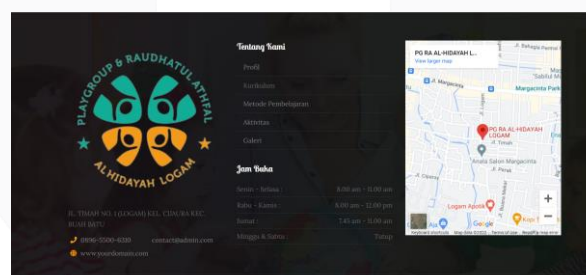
PLAYGROUP & RAUDHATUL ATHFAL
AL-HIDAYAH LOGAM

JL. TIMAH NO. 3 (LOGAM) KEL. CIJAURA KEC. BUAH BATU

0896-5500-0310
contact@admin.com
www.yourdomain.com

Tentang Kami
Profil
Kurikulum
Metode Pembelajaran
Aktivitas
Galeri

Jam Buka
Senin - Selasa : 8.00 am - 11.00 am
Rabu - Kamis : 8.00 am - 12.00 pm
Jumat : 7.45 am - 11.00 am
Minggu & Sabtu : Tutup

PG RA AL-HIDAYAH L...
View larger map
PG RA AL-HIDAYAH LOGAM
Margacinta Park
Logam Apotik
Google
Keyboard shortcuts Map data ©2022 Terms of Use Report a map error